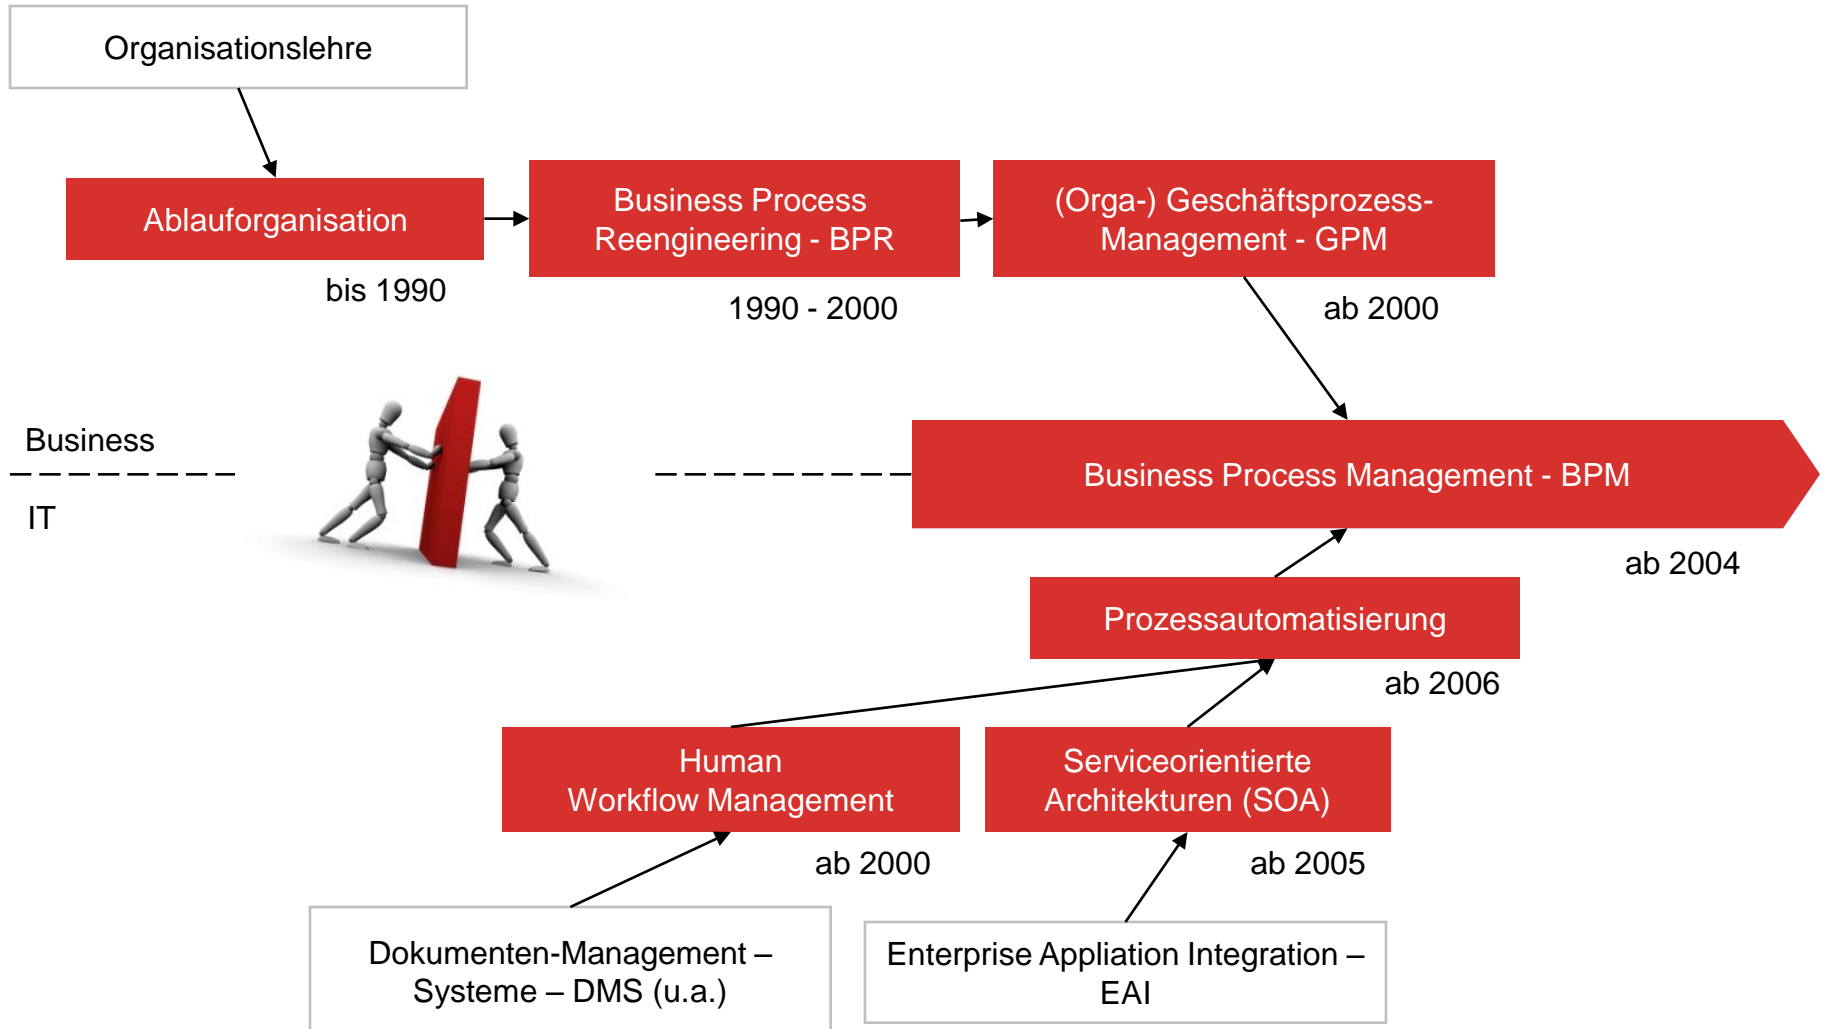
Organisationslehre

Ablauforganisation

bis 1990

Business Process Reengineering - BPR

1990 - 2000

(Orga-) Geschäftsprozess-Management - GPM

ab 2000

Business

IT

Business Process Management - BPM

ab 2004

Prozessautomatisierung

ab 2006

Human Workflow Management

ab 2000

Serviceorientierte Architekturen (SOA)

ab 2005

Dokumenten-Management – Systeme – DMS (u.a.)

Enterprise Appliation Integration – EAI